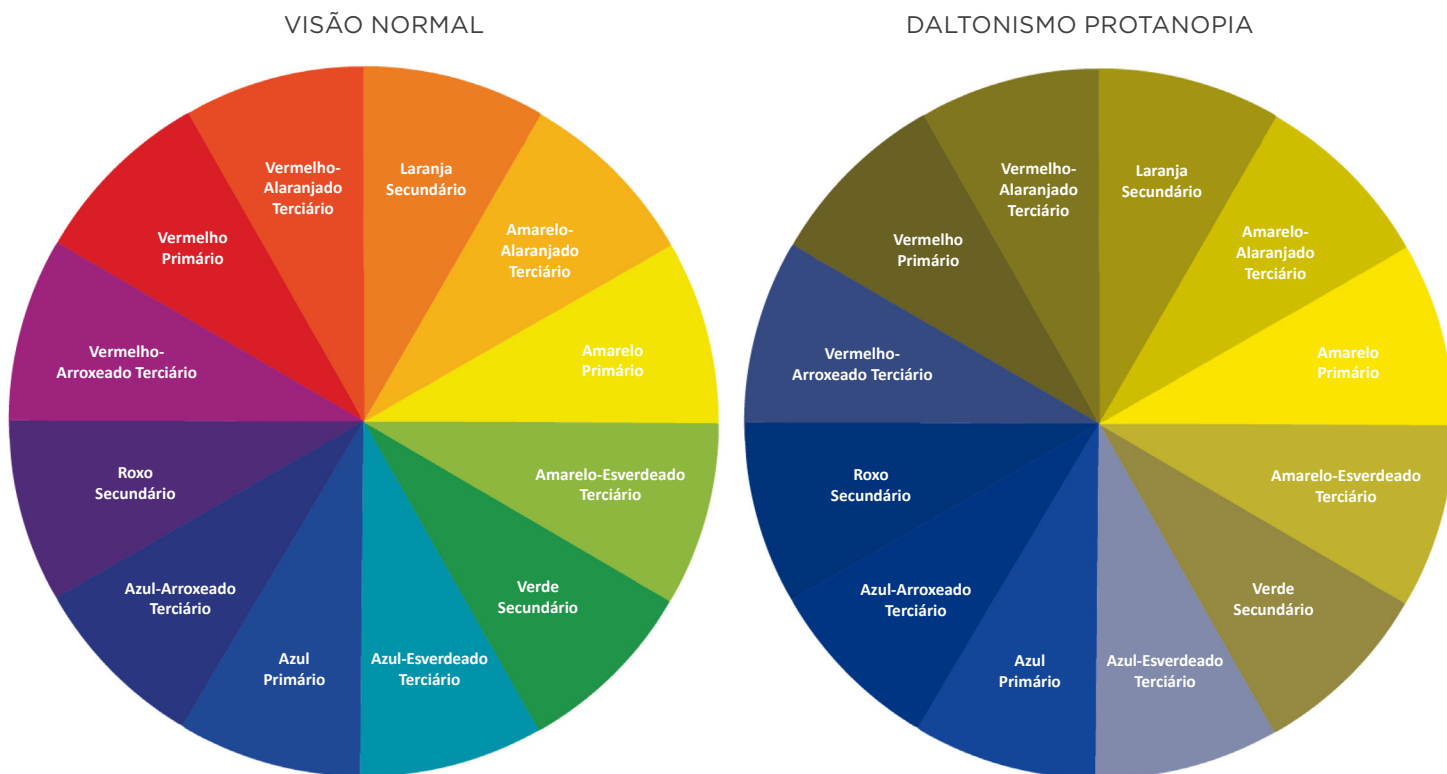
VISÃO NORMAL

Laranja Secundário

Amarelo-Alaranjado Terciário

Amarelo Primário

Amarelo-Esverdeado Terciário

Verde Secundário

Azul-Esverdeado Terciário

Azul Primário

Azul-Arroxeado Terciário

Roxo Secundário

Vermelho-Arroxeado Terciário

Vermelho Primário

Vermelho-Alaranjado Terciário

DALTONISMO PROTANOPIA

Laranja Secundário

Amarelo-Alaranjado Terciário

Amarelo Primário

Amarelo-Esverdeado Terciário

Verde Secundário

Azul-Esverdeado Terciário

Azul Primário

Azul-Arroxeado Terciário

Roxo Secundário

Vermelho-Arroxeado Terciário

Vermelho Primário

Vermelho-Alaranjado Terciário